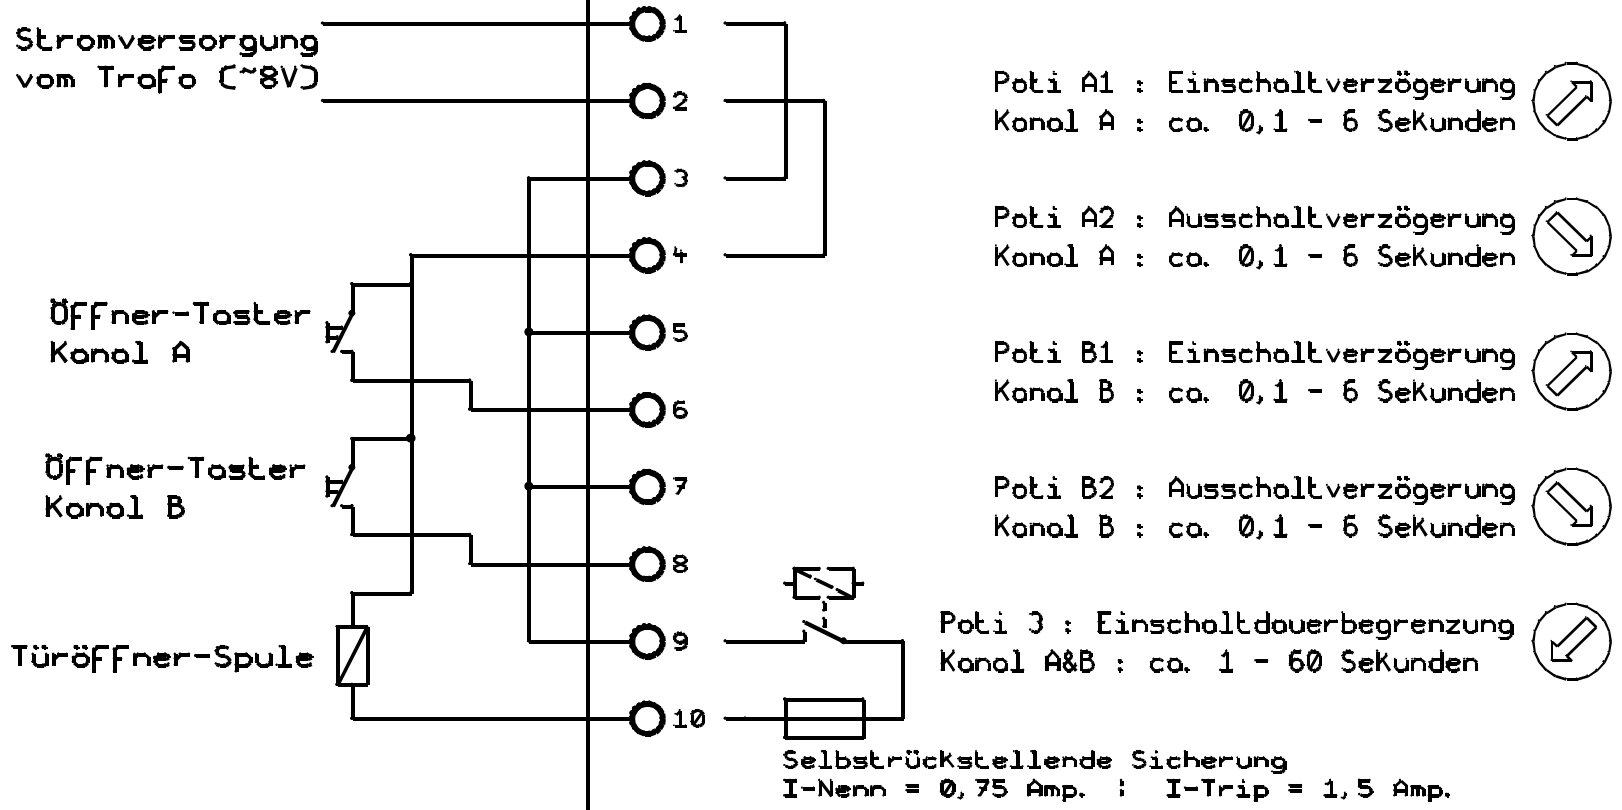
Stromversorgung vom Trafo (~8V)

1
2
3
4
5
6
7
8
9
10

Öffner-Taster Kanal A

Öffner-Taster Kanal B

Türöffner-Spule

Poti A1 : Einschaltverzögerung
Kanal A : ca. 0,1 - 6 Sekunden

Poti A2 : Ausschaltverzögerung
Kanal A : ca. 0,1 - 6 Sekunden

Poti B1 : Einschaltverzögerung
Kanal B : ca. 0,1 - 6 Sekunden

Poti B2 : Ausschaltverzögerung
Kanal B : ca. 0,1 - 6 Sekunden

Poti 3 : Einschaltdauerbegrenzung
Kanal A&B : ca. 1 - 60 Sekunden

Selbstrückstellende Sicherung
I-Nenn = 0,75 Amp. ; I-Trip = 1,5 Amp.